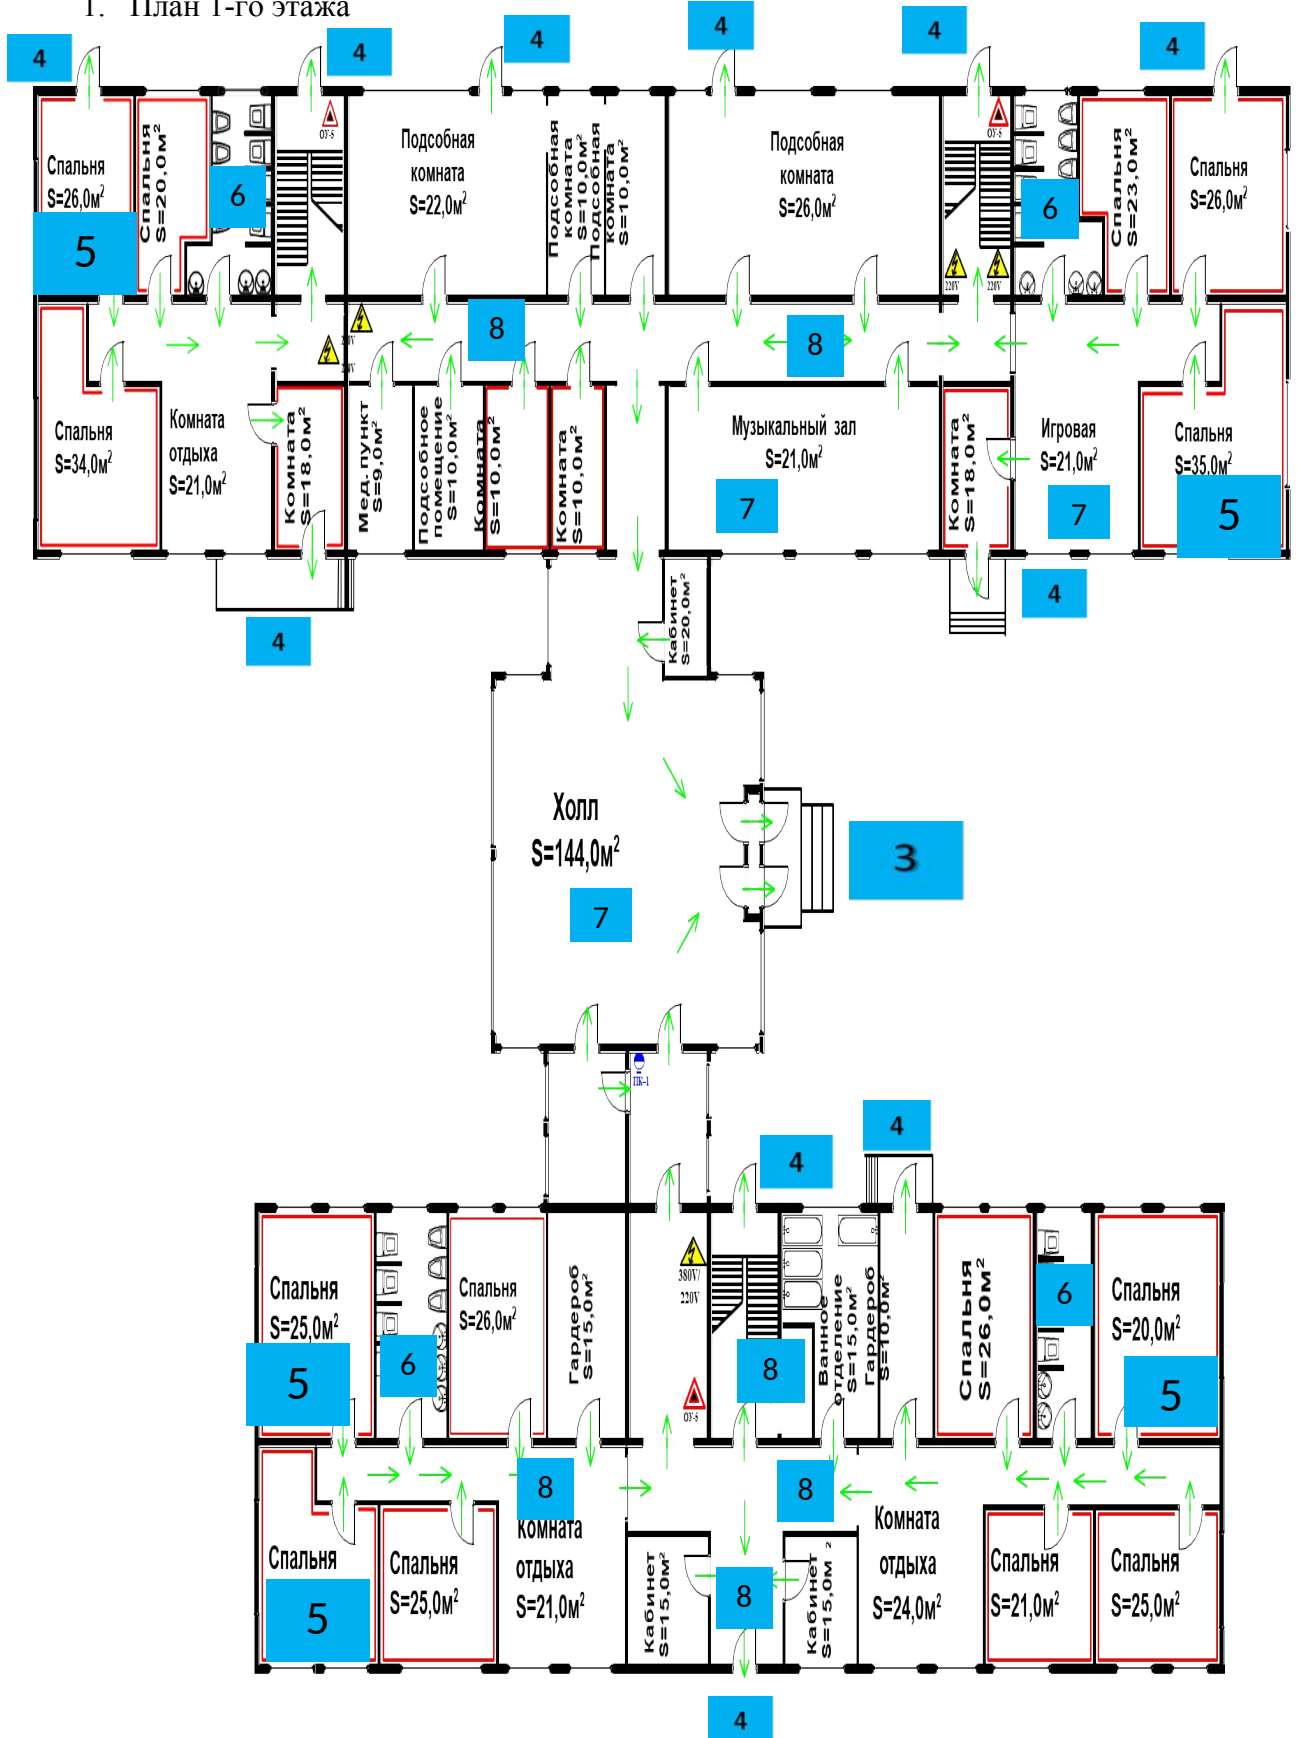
1. План 1-го этажа

4 4 4 4 4 4

Спальня $S=26,0м^2$

Спальня $S=20,0м^2$

6

5

ОУ-5

Подсобная комната $S=22,0м^2$

Подсобная комната $S=10,0м^2$

Подсобная комната $S=10,0м^2$

Подсобная комната $S=26,0м^2$

ОУ-5

6

Спальня $S=23,0м^2$

Спальня $S=26,0м^2$

220V 220V

8 8

220V 220V

Спальня $S=34,0м^2$

Комната отдыха $S=21,0м^2$

Комната $S=18,0м^2$

Мед. пункт $S=9,0м^2$

Подсобное помещение $S=10,0м^2$

Комната $S=10,0м^2$

Комната $S=10,0м^2$

Музыкальный зал $S=21,0м^2$

7

Комната $S=18,0м^2$

Игровая $S=21,0м^2$

7

Спальня $S=35,0м^2$

5

4

4

Кабинет $S=20,0м^2$

Холл $S=144,0м^2$

7

3

ПК-1

4

4

Спальня $S=25,0м^2$

5

6

Спальня $S=26,0м^2$

Гардероб $S=15,0м^2$

380V/ 220V

ОУ-5

8

Ванное отделение $S=15,0м^2$

Гардероб $S=10,0м^2$

Спальня $S=26,0м^2$

6

Спальня $S=20,0м^2$

5

8

8

Спальня

5

Спальня $S=25,0м^2$

Комната отдыха $S=21,0м^2$

Кабинет $S=15,0м^2$

8

Кабинет $S=15,0м^2$

Комната отдыха $S=24,0м^2$

Спальня $S=21,0м^2$

Спальня $S=25,0м^2$

4